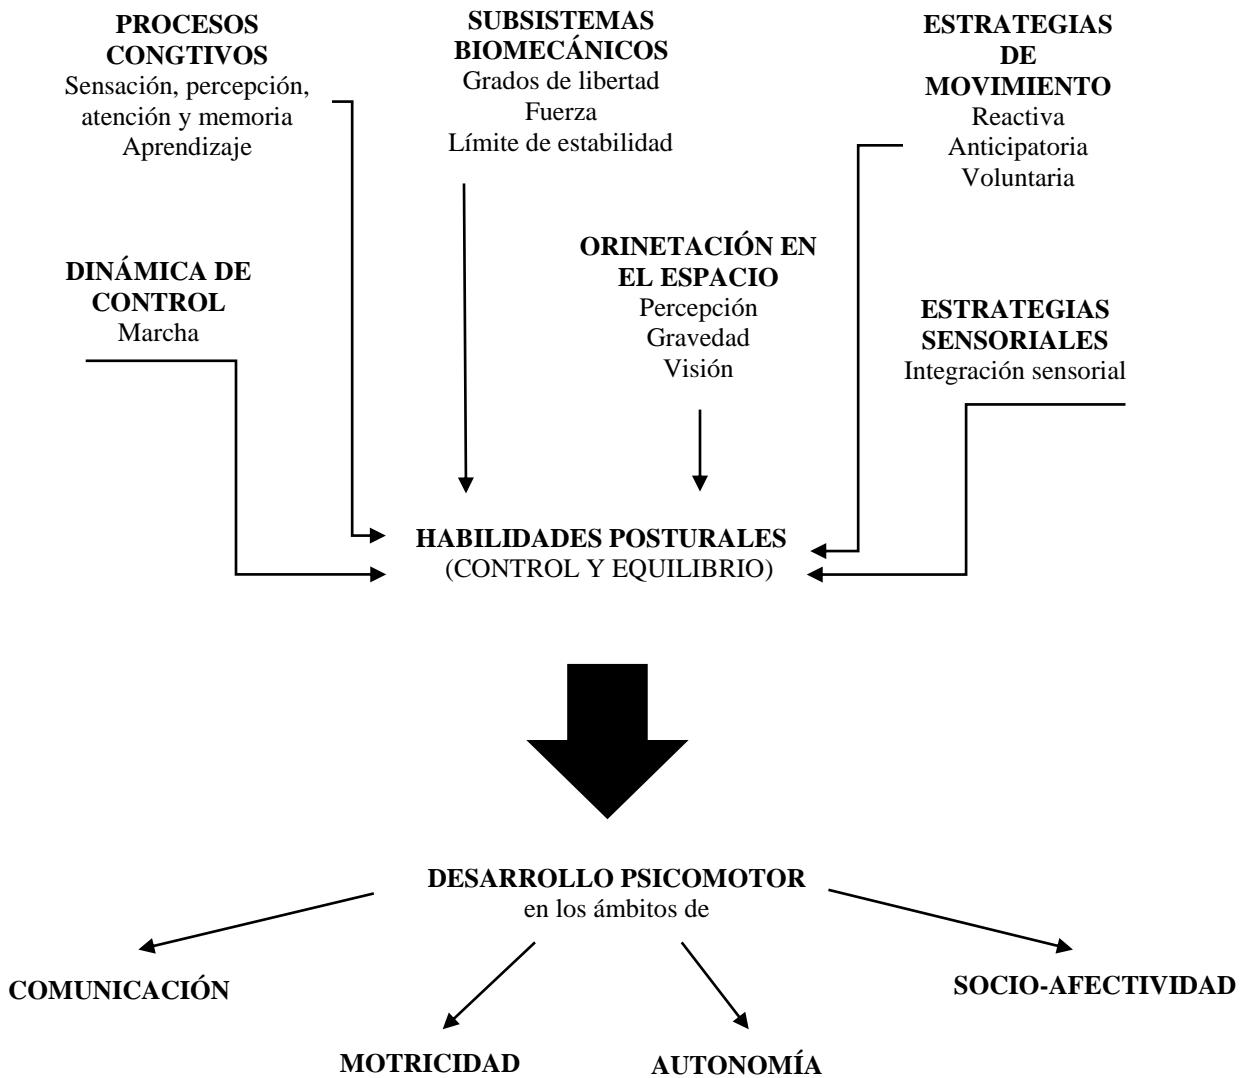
**PROCESOS CONGTIVOS**
Sensación, percepción, atención y memoria
Aprendizaje

**SUBSISTEMAS BIOMECÁNICOS**
Grados de libertad
Fuerza
Límite de estabilidad

**ESTRATEGIAS DE MOVIMIENTO**
Reactiva
Anticipatoria
Voluntaria

**DINÁMICA DE CONTROL**
Marcha

**ORINETACIÓN EN EL ESPACIO**
Percepción
Gravedad
Visión

**ESTRATEGIAS SENSORIALES**
Integración sensorial

**HABILIDADES POSTURALES**
(CONTROL Y EQUILIBRIO)

**DESARROLLO PSICOMOTOR**
en los ámbitos de

**COMUNICACIÓN**

**SOCIO-AFECTIVIDAD**

**MOTRICIDAD**

**AUTONOMÍA**